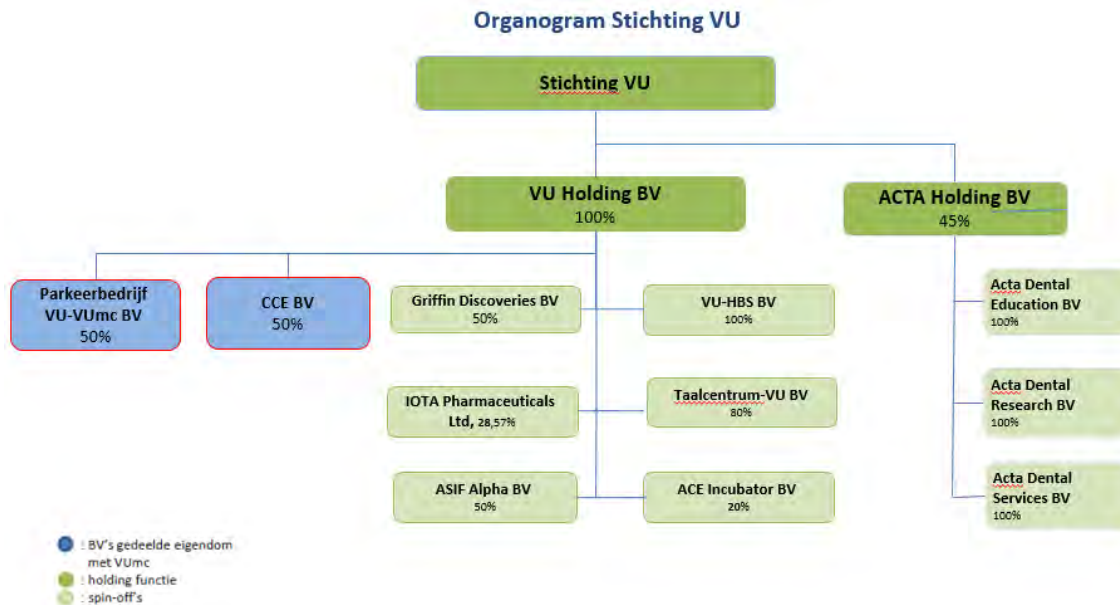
Organogram Stichting VU

Stichting VU

VU Holding BV
100%

ACTA Holding BV
45%

Parkeerbedrijf VU-VUmc BV
50%

CCE BV
50%

Griffin Discoveries BV
50%

VU-HBS BV
100%

IOTA Pharmaceuticals Ltd, 28,57%

Taalcentrum-VU BV
80%

ASIF Alpha BV
50%

ACE Incubator BV
20%

Acta Dental Education BV
100%

Acta Dental Research BV
100%

Acta Dental Services BV
100%

: BV's gedeelde eigendom met VUmc
: holding functie
: spin-off's